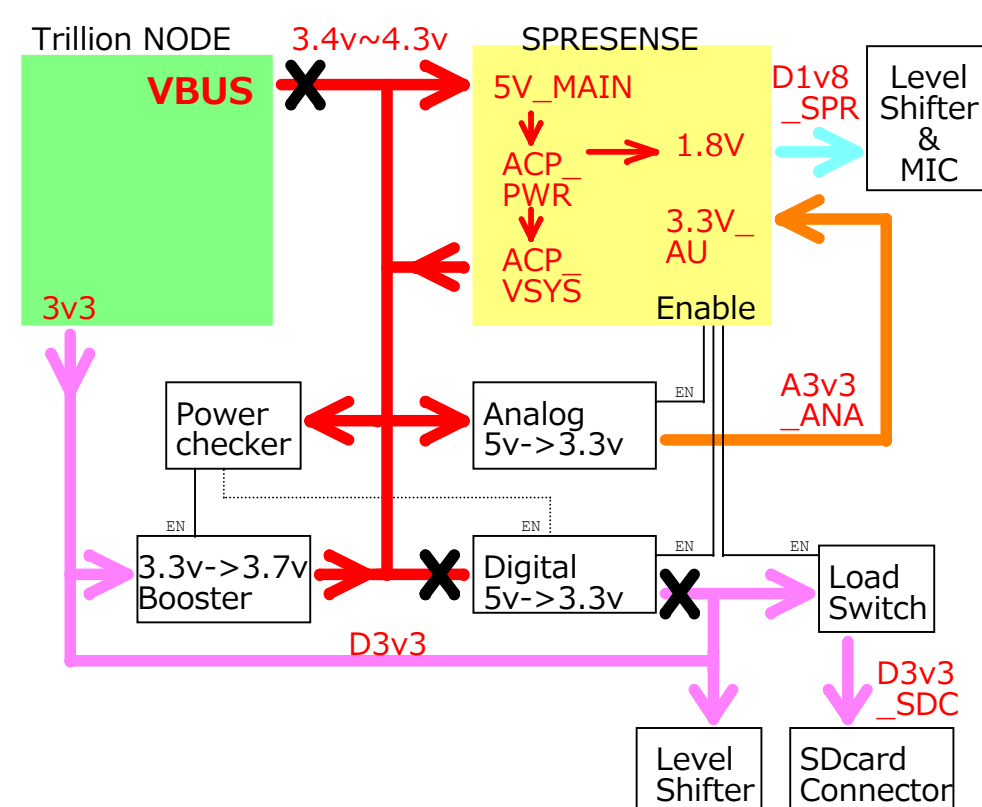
Trillion NODE
3.4v~4.3v
SPRESENSE
VBUS
5V_MAIN
D1v8 _SPR
Level Shifter & MIC
ACP_ PWR
1.8V
3.3V_ AU
ACP_ VSYS
3v3
Enable
EN
A3v3 _ANA
Power checker
Analog 5v->3.3v
EN
EN
EN
EN
3.3v->3.7v Booster
Digital 5v->3.3v
Load Switch
D3v3
D3v3 _SDC
Level Shifter
SDcard Connector